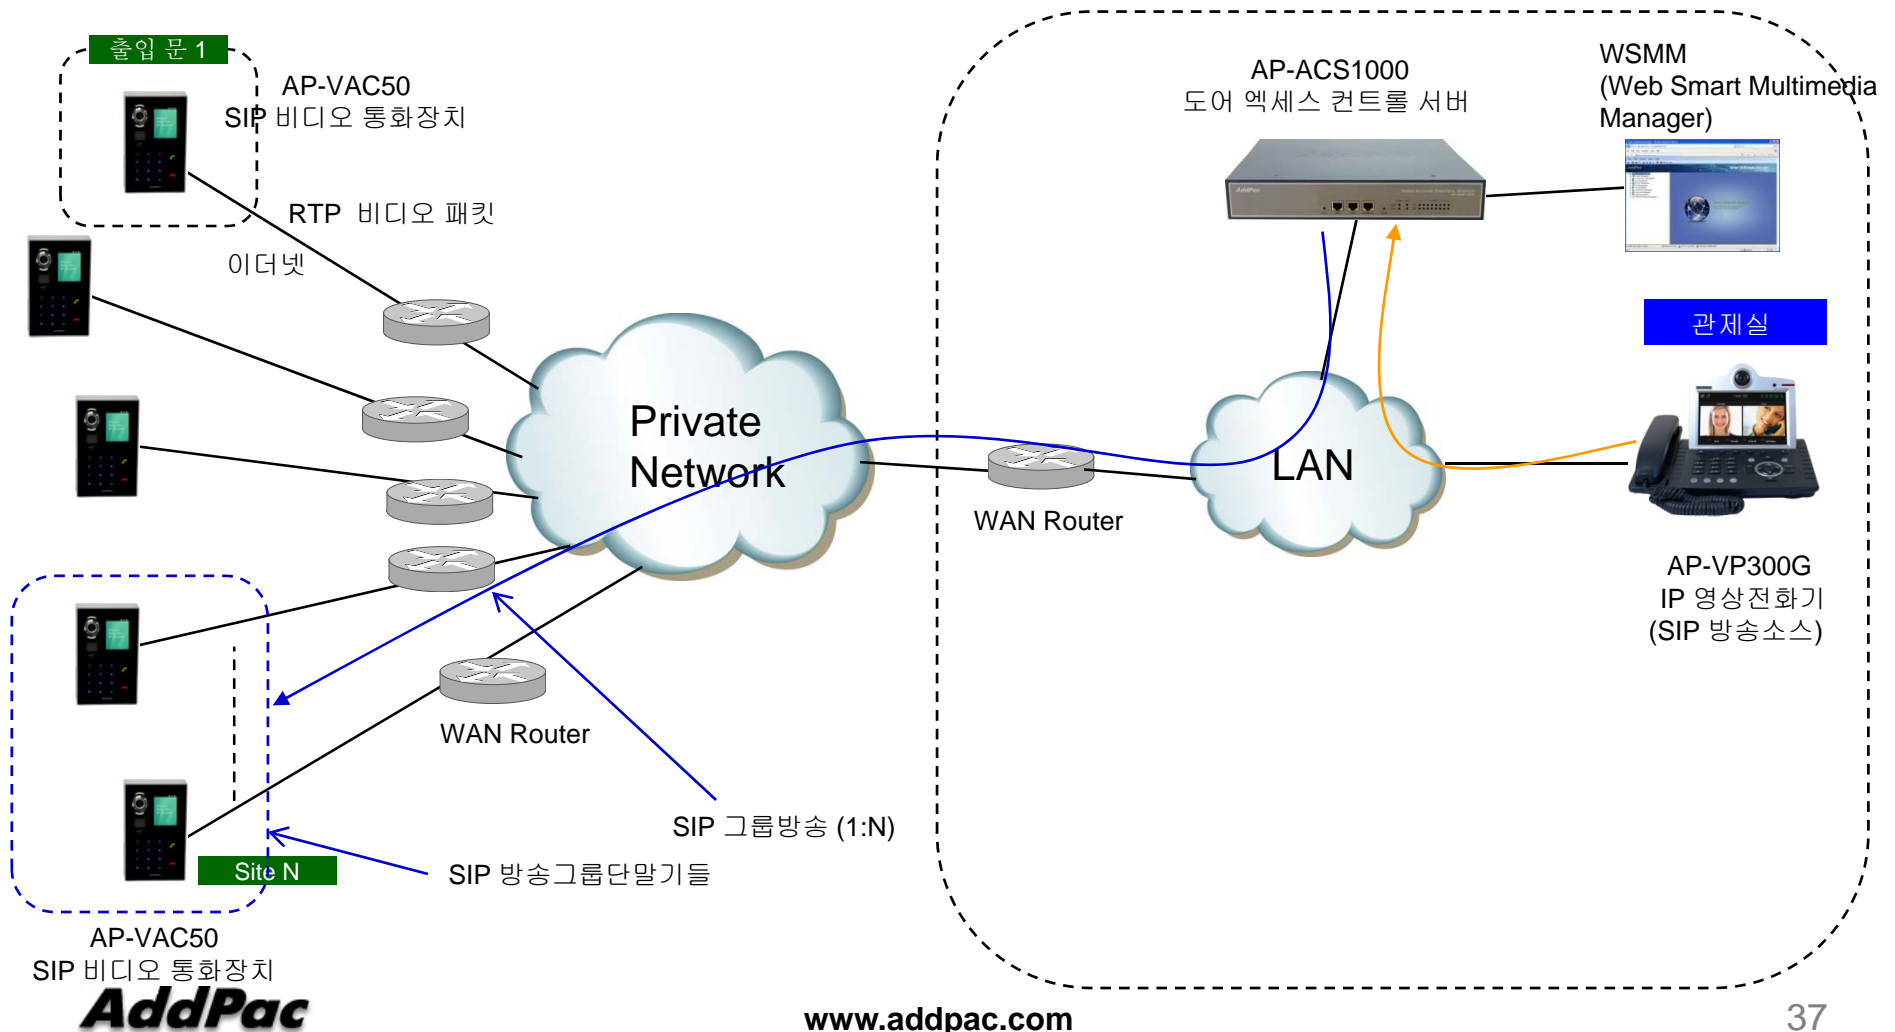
출입 문 1

AP-VAC50
SIP 비디오 통화장치

RTP 비디오 패킷

이더넷

Private Network

AP-ACS1000
도어 엑세스 컨트롤 서버

WSMM
(Web Smart Multimedia Manager)

관제실

LAN

WAN Router

AP-VP300G
IP 영상전화기
(SIP 방송소스)

WAN Router

SIP 그룹방송 (1:N)

SIP 방송그룹단말기들

Site N

AP-VAC50
SIP 비디오 통화장치

AddPac

www.addpac.com

37